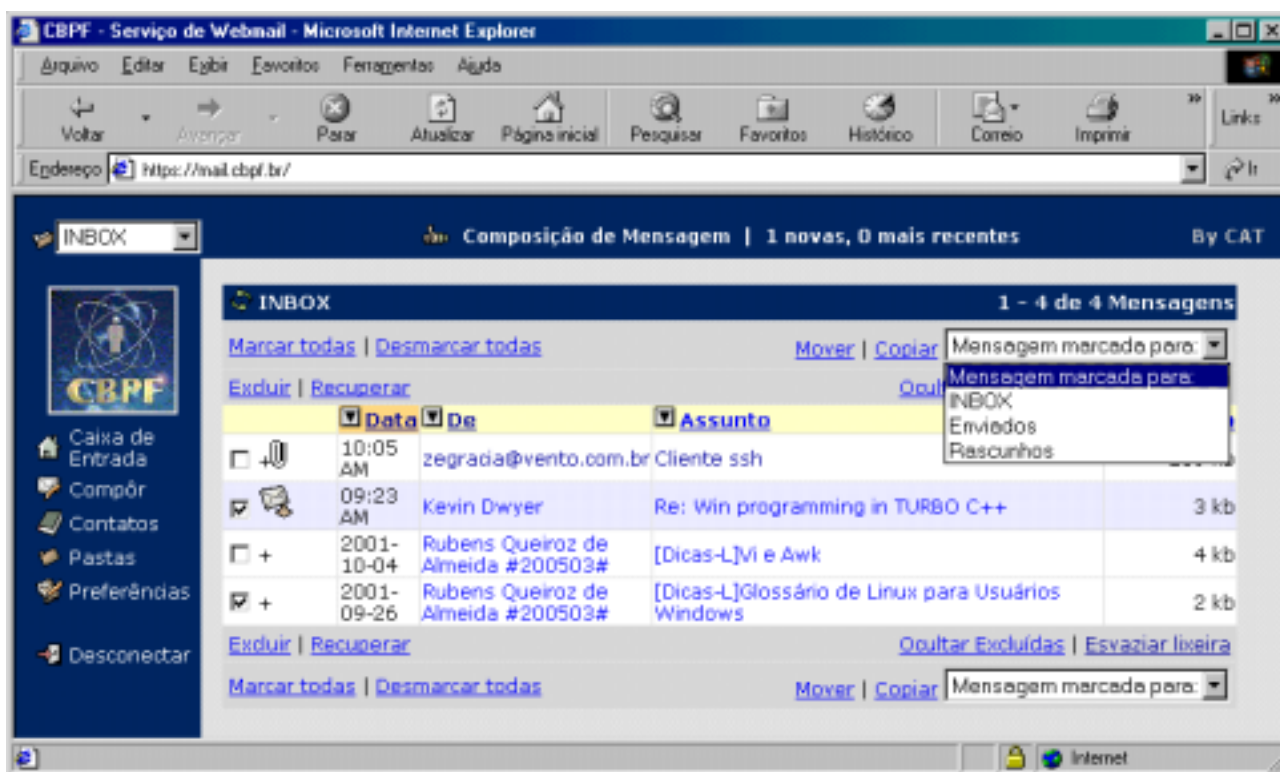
CBPF - Serviço de Webmail - Microsoft Internet Explorer

Arquivo Editar Exibir Favoritos Ferramentas Ajuda

Voltar Avançar Parar Atualizar Página inicial Pesquisar Favoritos Histórico Correio Imprimir Links

Endereço https://mail.cbpf.br/ Ir

INBOX

Composição de Mensagem | 1 novas, 0 mais recentes

By CAT

CBPF

Caixa de Entrada
Compôr
Contatos
Pastas
Preferências
Desconectar

INBOX 1 - 4 de 4 Mensagens

Marcar todas | Desmarcar todas

Mover | Copiar Mensagem marcada para:

Mensagem marcada para:
INBOX
Enviados
Rascunhos

Excluir | Recuperar

Ocul

| | Data | De | Assunto | |
|---|---|---|---|---|
| | 10:05 AM | zegracia@vento.com.br | Cliente ssh | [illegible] |
| | 09:23 AM | Kevin Dwyer | Re: Win programming in TURBO C++ | 3 kb |
| + | 2001-10-04 | Rubens Queiroz de Almeida #200503# | [Dicas-L]Vi e Awk | 4 kb |
| + | 2001-09-26 | Rubens Queiroz de Almeida #200503# | [Dicas-L]Glossário de Linux para Usuários Windows | 2 kb |

Excluir | Recuperar

Ocultar Excluídas | Esvaziar lixeira

Marcar todas | Desmarcar todas

Mover | Copiar Mensagem marcada para:

Internet